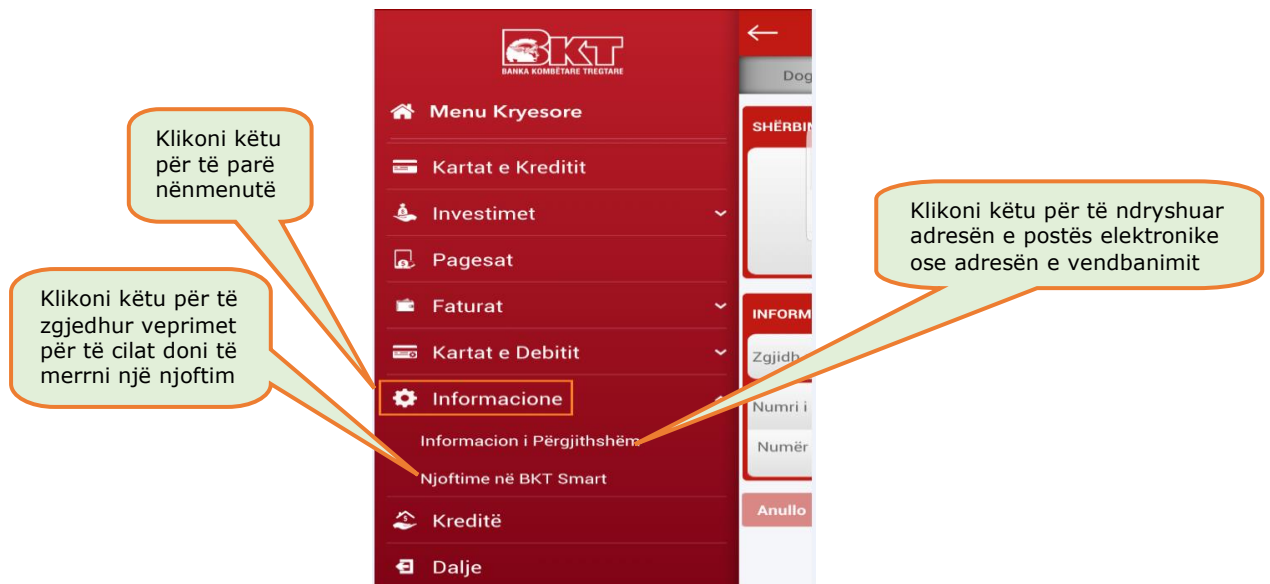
BKT
BANKA KOMBËTARE TREGTARE

Menu Kryesore
Kartat e Kreditit
Investimet
Pagesat
Faturat
Kartat e Debitit
Informacione
Informacion i Përgjithshëm
Njoftime në BKT Smart
Kreditë
Dalje

Dog
SHËRBI
INFORM
Zgjidh
Numri i
Numër
Anullo

Klikoni këtu për të parë nënmenutë

Klikoni këtu për të zgjedhur veprimet për të cilat doni të merrni një njoftim

Klikoni këtu për të ndryshuar adresën e postës elektronike ose adresën e vendbanimit